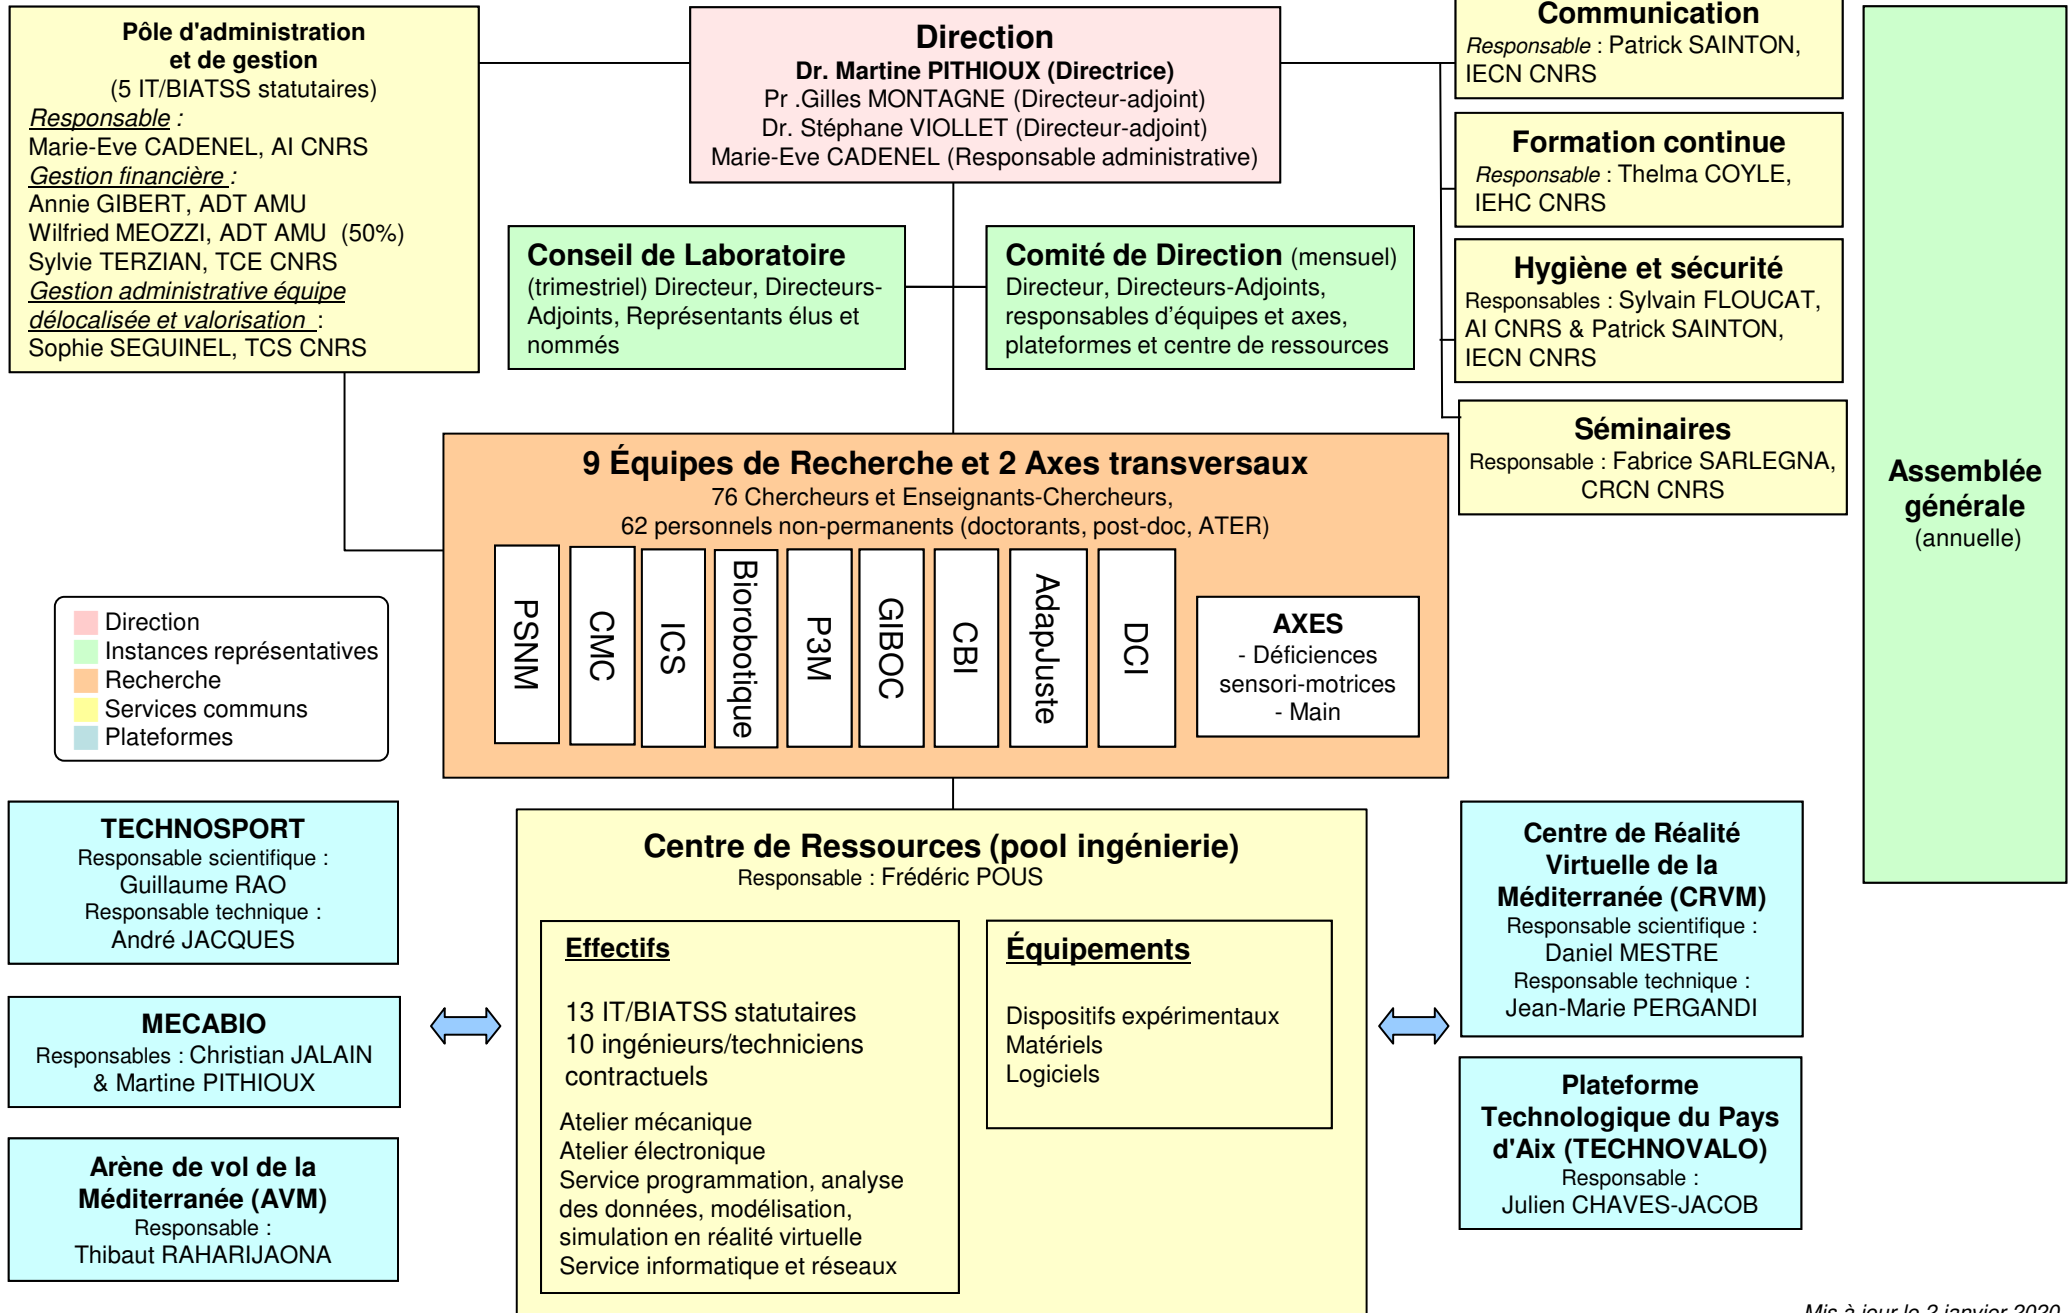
Pôle d'administration et de gestion
(5 IT/BIATSS statutaires)
Responsable :
Marie-Eve CADENEL, AI CNRS
Gestion financière :
Annie GIBERT, ADT AMU
Wilfried MEOZZI, ADT AMU (50%)
Sylvie TERZIAN, TCE CNRS
Gestion administrative équipe délocalisée et valorisation :
Sophie SEGUINEL, TCS CNRS

Direction
Dr. Martine PITHIOUX (Directrice)
Pr .Gilles MONTAGNE (Directeur-adjoint)
Dr. Stéphane VIOLLET (Directeur-adjoint)
Marie-Eve CADENEL (Responsable administrative)

Communication
Responsable : Patrick SAINTON, IECN CNRS

Formation continue
Responsable : Thelma COYLE, IEHC CNRS

Hygiène et sécurité
Responsables : Sylvain FLOUCAT, AI CNRS & Patrick SAINTON, IECN CNRS

Séminaires
Responsable : Fabrice SARLEGNA, CRCN CNRS

Assemblée générale
(annuelle)

Conseil de Laboratoire
(trimestriel) Directeur, Directeurs-Adjoints, Représentants élus et nommés

Comité de Direction (mensuel)
Directeur, Directeurs-Adjoints, responsables d'équipes et axes, plateformes et centre de ressources

9 Équipes de Recherche et 2 Axes transversaux
76 Chercheurs et Enseignants-Chercheurs,
62 personnels non-permanents (doctorants, post-doc, ATER)

PSNM
CMC
ICS
Biorobotique
P3M
GIBOC
CBI
AdapJuste
DCI

AXES
- Déficiences sensori-motrices
- Main

Direction
Instances représentatives
Recherche
Services communs
Plateformes

TECHNOSPORT
Responsable scientifique :
Guillaume RAO
Responsable technique :
André JACQUES

MECABIO
Responsables : Christian JALAIN & Martine PITHIOUX

Arène de vol de la Méditerranée (AVM)
Responsable :
Thibaut RAHARIJAONA

Centre de Ressources (pool ingénierie)
Responsable : Frédéric POUS

Effectifs
13 IT/BIATSS statutaires
10 ingénieurs/techniciens contractuels
Atelier mécanique
Atelier électronique
Service programmation, analyse des données, modélisation, simulation en réalité virtuelle
Service informatique et réseaux

Équipements
Dispositifs expérimentaux
Matériels
Logiciels

Centre de Réalité Virtuelle de la Méditerranée (CRVM)
Responsable scientifique :
Daniel MESTRE
Responsable technique :
Jean-Marie PERGANDI

Plateforme Technologique du Pays d'Aix (TECHNOVALO)
Responsable :
Julien CHAVES-JACOB

Mis à jour le 2 janvier 2020